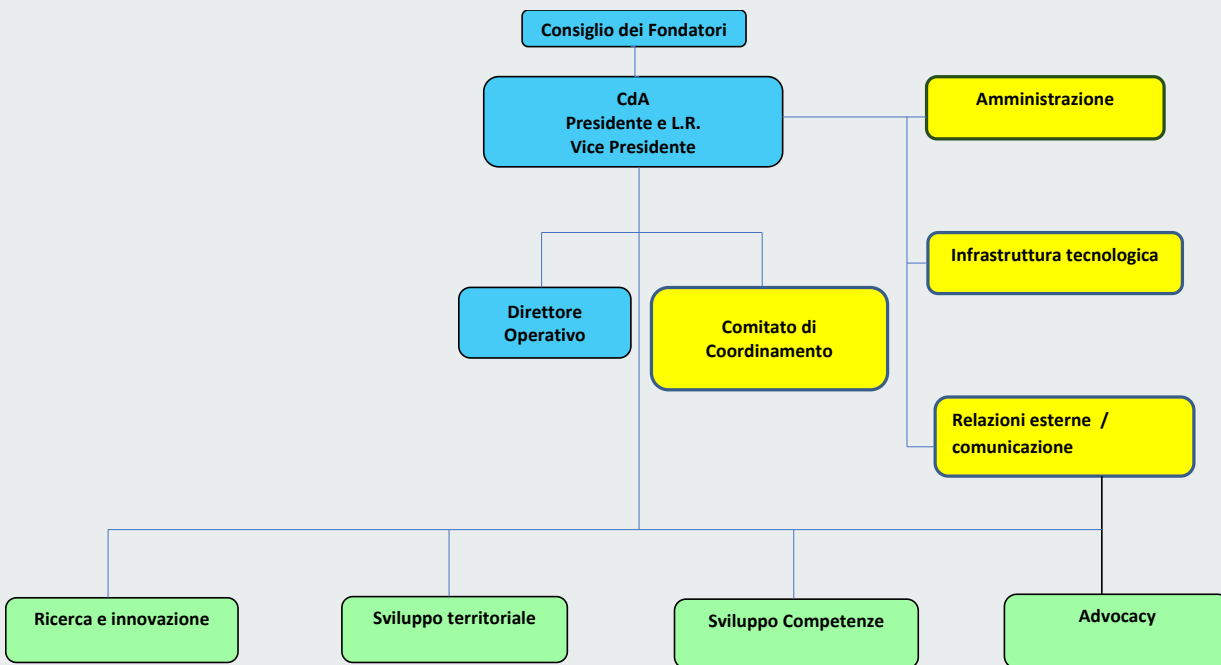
Consiglio dei Fondatori

CdA
Presidente e L.R.
Vice Presidente

Amministrazione

Infrastruttura tecnologica

Direttore Operativo

Comitato di Coordinamento

Relazioni esterne / comunicazione

Ricerca e innovazione

Sviluppo territoriale

Sviluppo Competenze

Advocacy